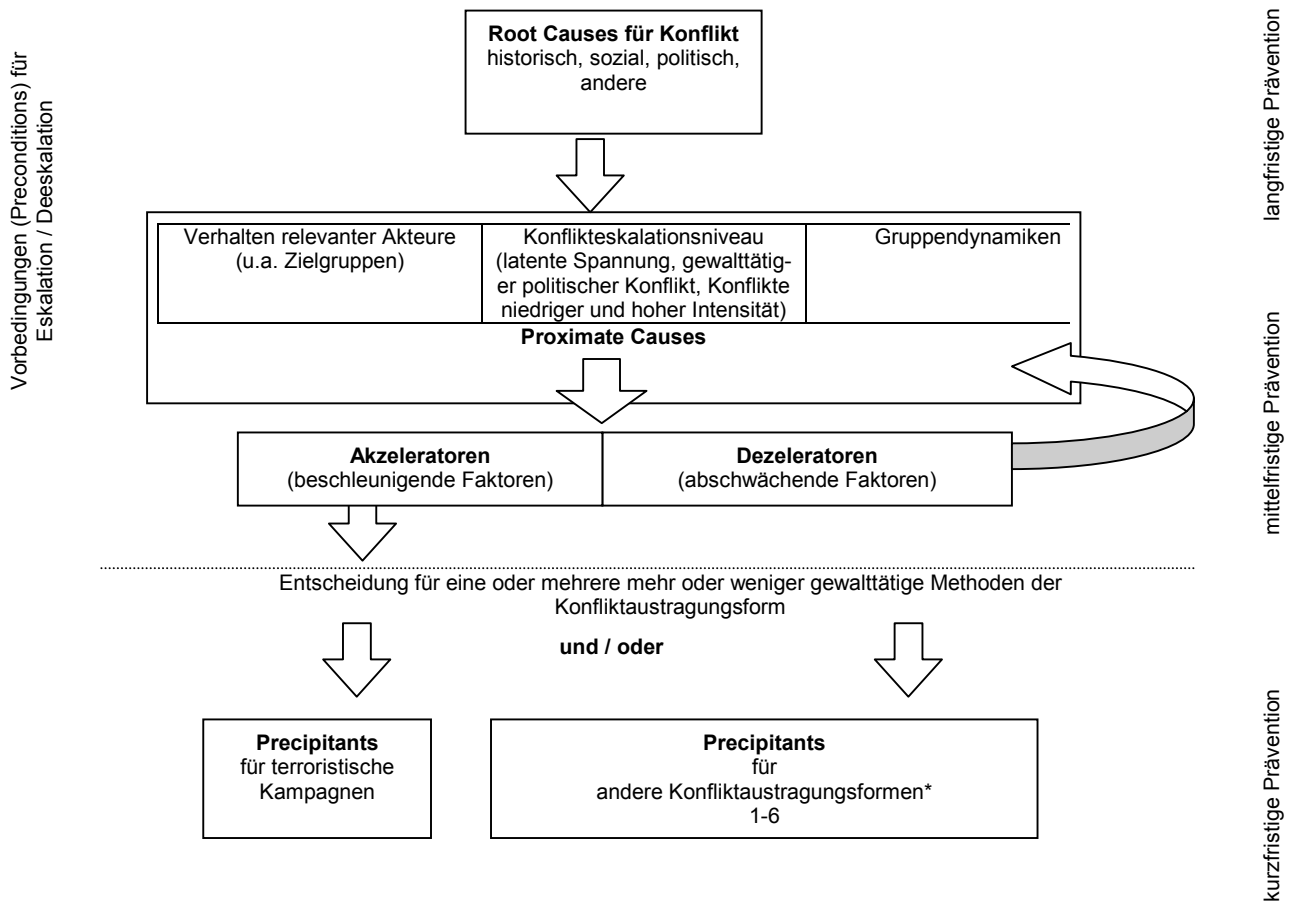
Vorbedingungen (Preconditions) für Eskalation / Deeskalation

Root Causes für Konflikt
historisch, sozial, politisch, andere

langfristige Prävention

| Verhalten relevanter Akteure (u.a. Zielgruppen) | Konflikteskalationsniveau (latente Spannung, gewalttätiger politischer Konflikt, Konflikte niedriger und hoher Intensität) | Gruppendynamiken |
|---|---|---|

Proximate Causes

mittelfristige Prävention

| Akzeleratoren (beschleunigende Faktoren) | Dezeleratoren (abschwächende Faktoren) |
|---|---|

Entscheidung für eine oder mehrere mehr oder weniger gewalttätige Methoden der Konfliktaustragungsform

und / oder

Precipitants
für terroristische Kampagnen

Precipitants
für
andere Konfliktaustragungsformen*
1-6

kurzfristige Prävention